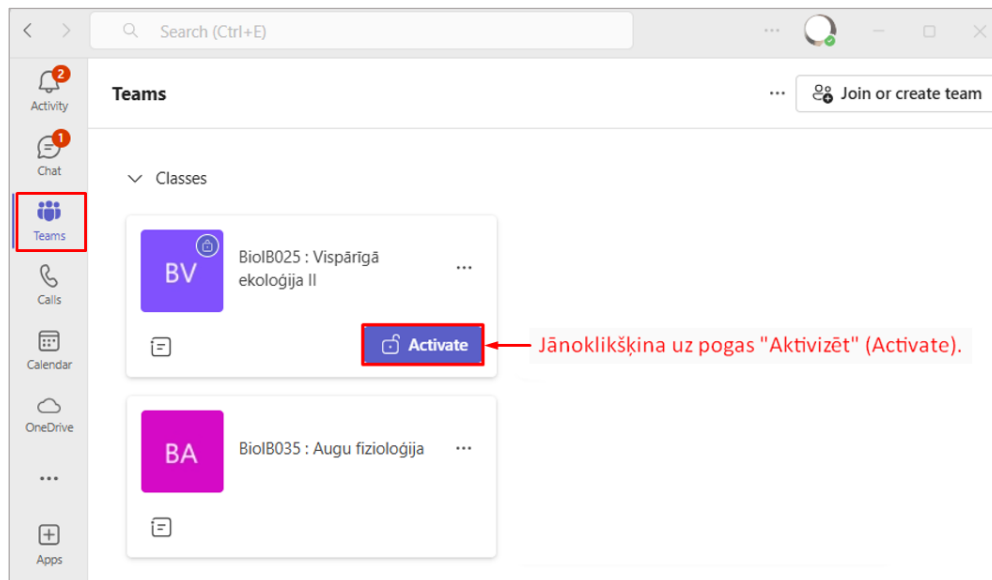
Search (Ctrl+E)

2
Activity

1
Chat

Teams

Calls

Calendar

OneDrive

...

Apps

Teams

...

Join or create team

Classes

BV

BiolB025 : Vispārīgā ekoloģija II

...

Activate

Jānoklikšķina uz pogas "Aktivizēt" (Activate).

BA

BiolB035 : Augu fizioloģija

...